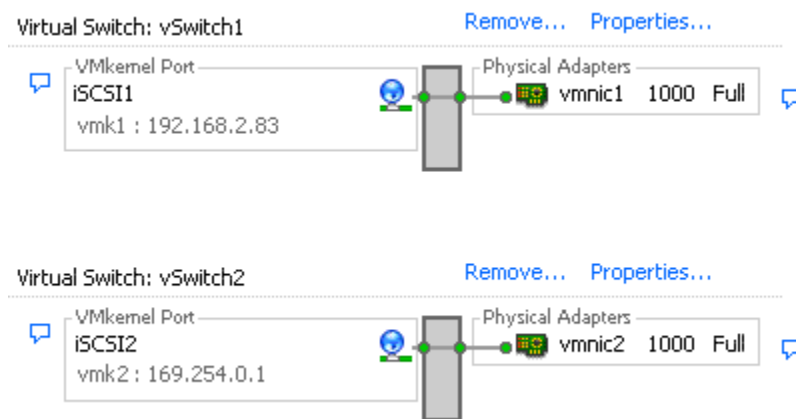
Virtual Switch: vSwitch1

Remove... Properties...

VMkernel Port
iSCSI1
vmk1 : 192.168.2.83

Physical Adapters
vmnic1 1000 Full

Virtual Switch: vSwitch2

Remove... Properties...

VMkernel Port
iSCSI2
vmk2 : 169.254.0.1

Physical Adapters
vmnic2 1000 Full